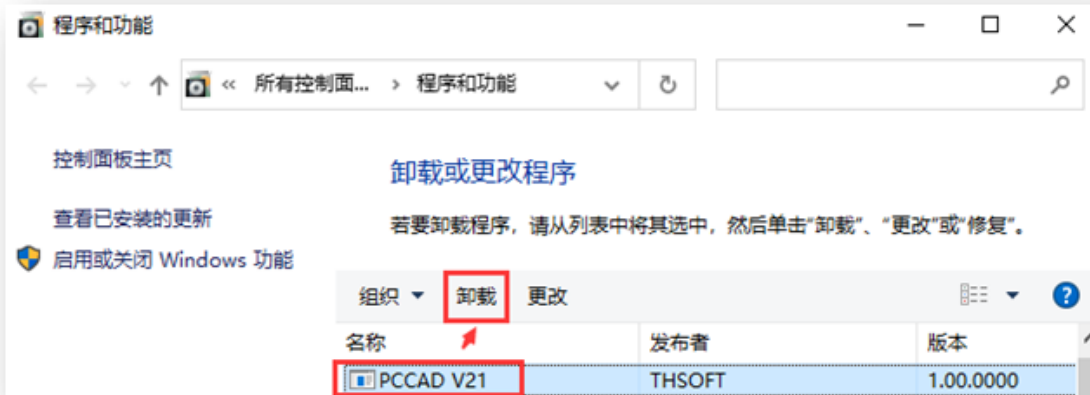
程序和功能

« 所有控制面... › 程序和功能

控制面板主页

查看已安装的更新

启用或关闭 Windows 功能

卸载或更改程序

若要卸载程序，请从列表中将其选中，然后单击"卸载"、"更改"或"修复"。

组织 ▾ 卸载 更改

| 名称 | 发布者 | 版本 |
|---|---|---|
| PCCAD V21 | THSOFT | 1.00.0000 |